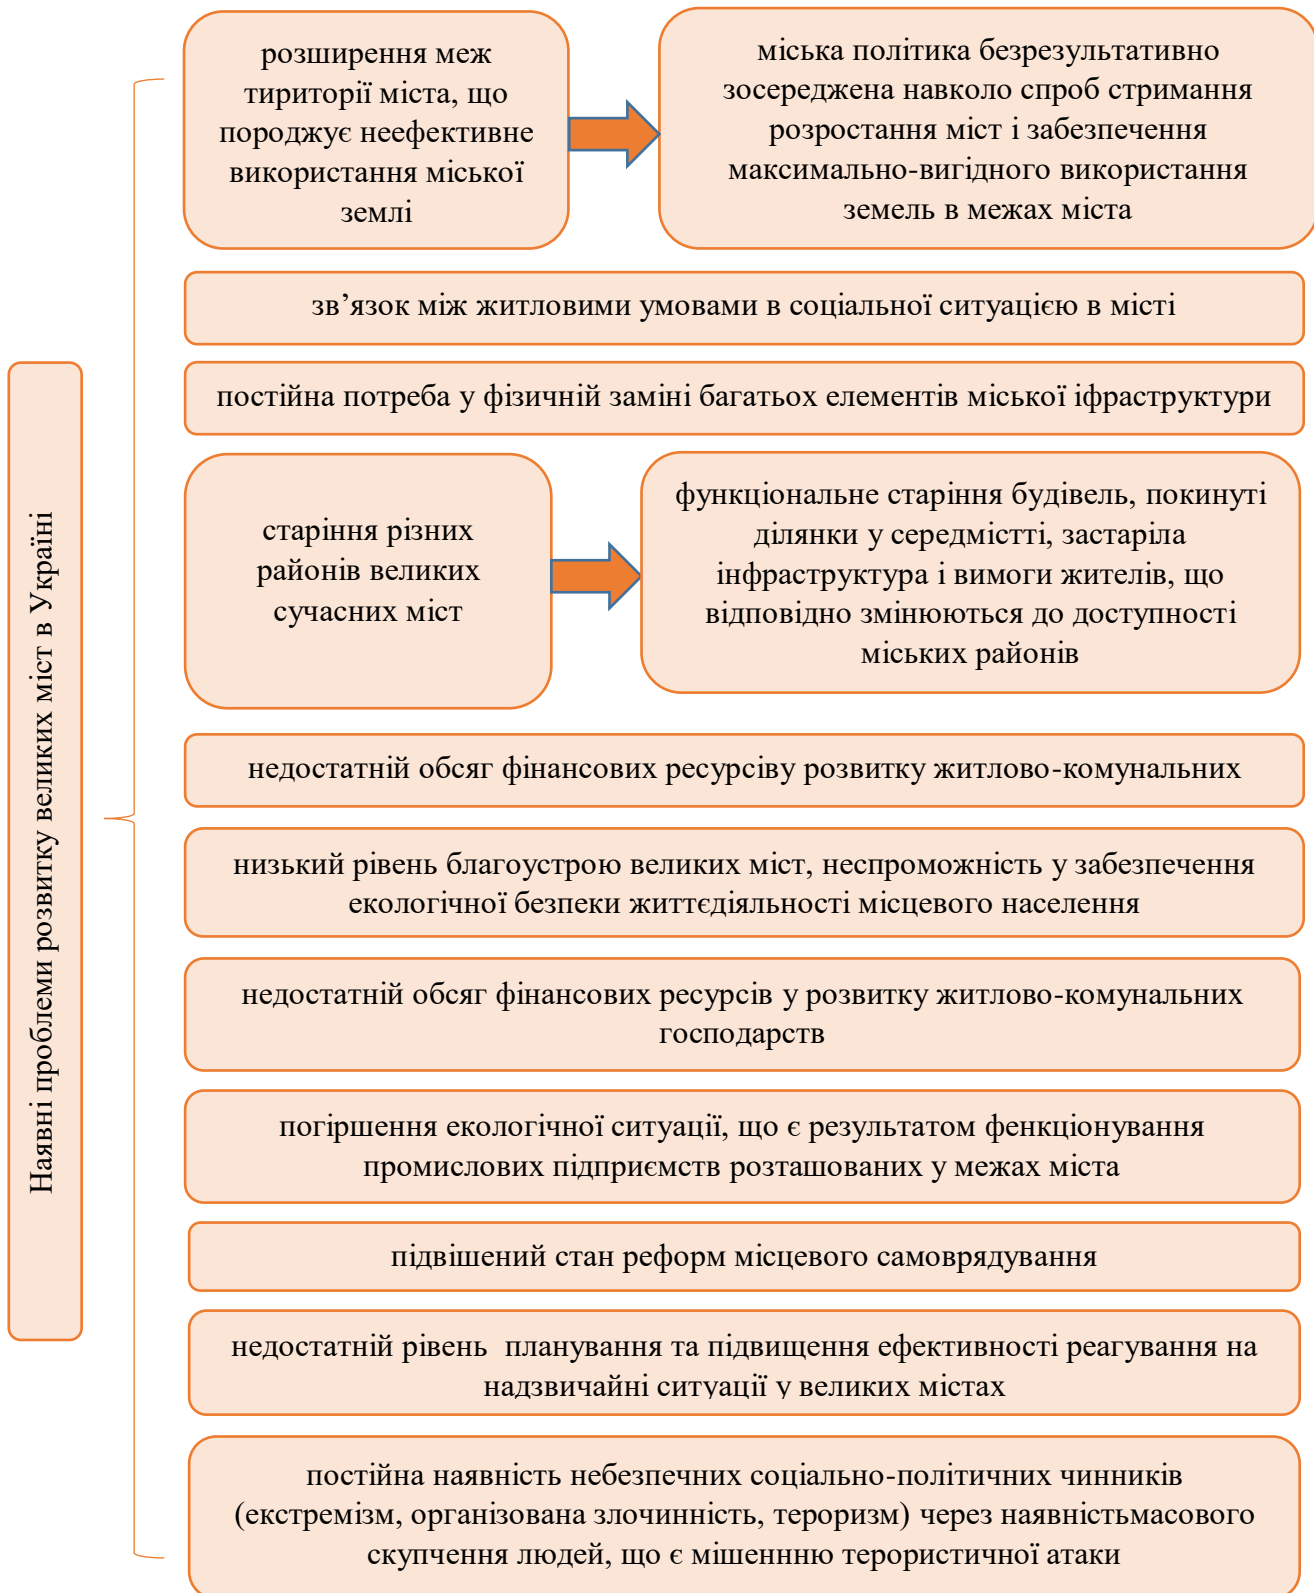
Наявні проблеми розвитку великих міст в Україні

розширення меж територіі міста, що породжує неефективне використання міської землі

міська політика безрезультативно зосереджена навколо спроб стримання розростання міст і забезпечення максимально-вигідного використання земель в межах міста

зв'язок між житловими умовами в соціальної ситуацією в місті

постійна потреба у фізичній заміні багатьох елементів міської іфраструктури

старіння різних районів великих сучасних міст

функціональне старіння будівель, покинуті ділянки у середмістті, застаріла інфраструктура і вимоги жителів, що відповідно змінюються до доступності міських районів

недостатній обсяг фінансових ресурсіву розвитку житлово-комунальних

низький рівень благоустрою великих міст, неспроможність у забезпечення екологічної безпеки життєдіяльності місцевого населення

недостатній обсяг фінансових ресурсів у розвитку житлово-комунальних господарств

погіршення екологічної ситуації, що є результатом фенкціонування промислових підприємств розташованих у межах міста

підвішений стан реформ місцевого самоврядування

недостатній рівень планування та підвищення ефективності реагування на надзвичайні ситуації у великих містах

постійна наявність небезпечних соціально-політичних чинників (екстремізм, організована злочинність, тероризм) через наявністьмасового скупчення людей, що є мішеннню терористичної атаки